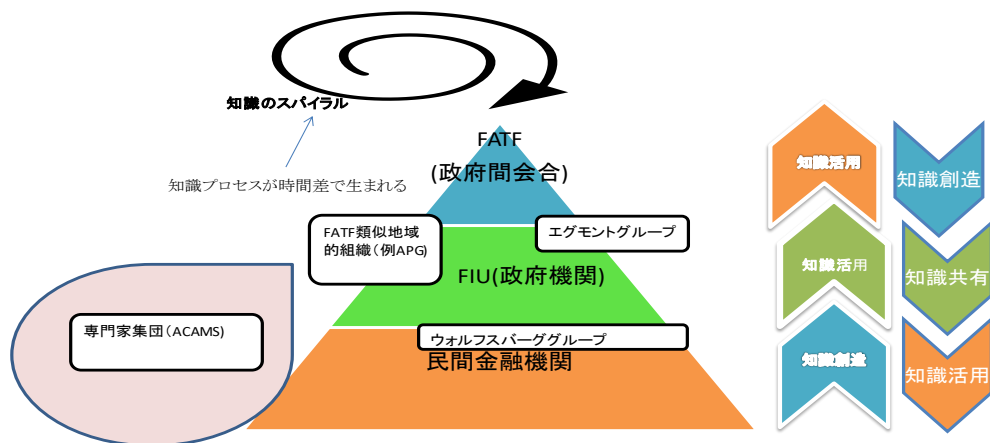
知識のスパイラル

知識プロセスが時間差で生まれる

FATF
(政府間会合)

FATF類似地域的組織(例APG)

エグモントグループ

FIU(政府機関)

専門家集団(ACAMS)

ウォルフスバーググループ

民間金融機関

知識活用

知識創造

知識活用

知識共有

知識創造

知識活用